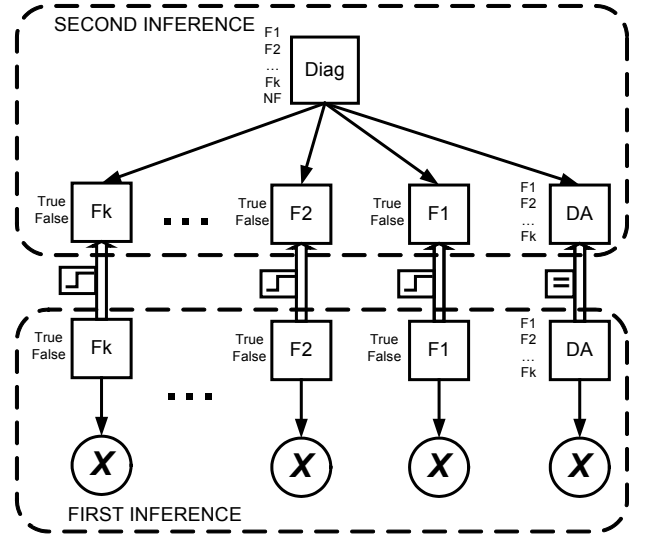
SECOND INFERENCE

F1
F2
...
Fk
NF

Diag

True
False
Fk

...

True
False
F2

True
False
F1

F1
F2
...
Fk
DA

=

True
False
Fk

...

True
False
F2

True
False
F1

F1
F2
...
Fk
DA

$X$

$X$

$X$

$X$

FIRST INFERENCE